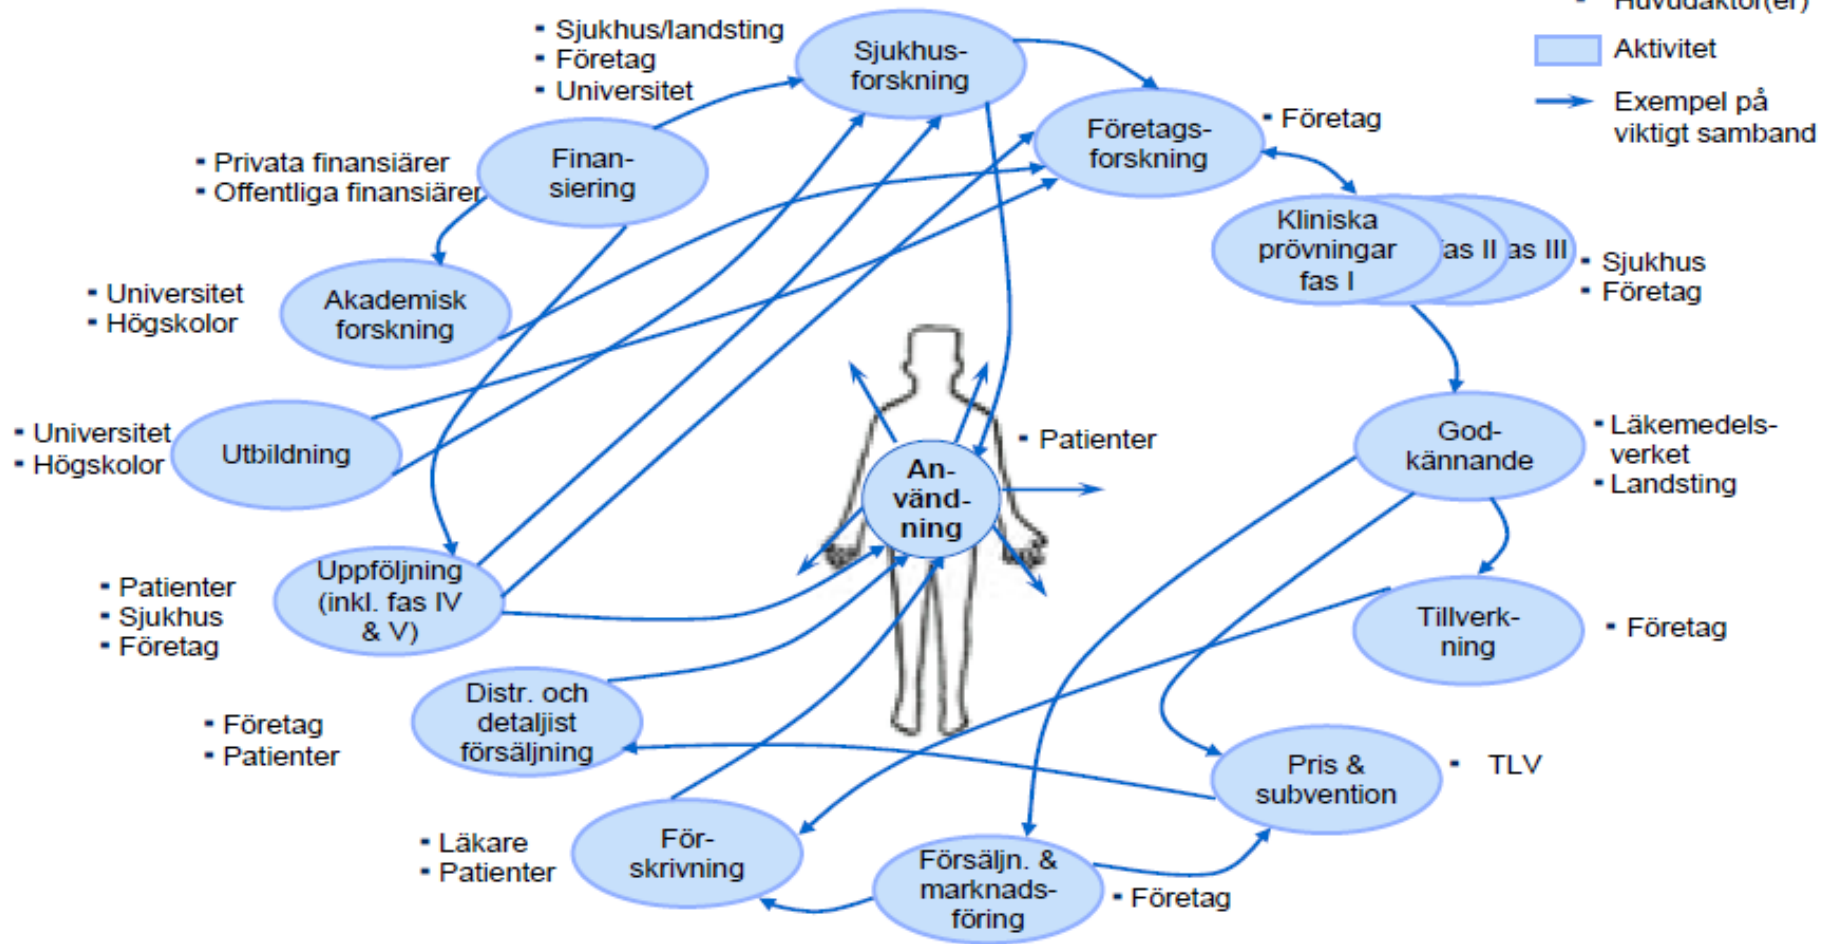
- Huvudaktör(er)

Aktivitet

Exempel på viktigt samband

- Sjukhus/landsting
- Företag
- Universitet

Sjukhus-forskning

Företags-forskning

- Företag

- Privata finansiärer
- Offentliga finansiärer

Finan-siering

Kliniska prövningar fas I

fas II

fas III

- Sjukhus
- Företag

- Universitet
- Högskolor

Akademisk forskning

- Universitet
- Högskolor

Utbildning

An-vänd-ning

- Patienter

God-kännande

- Läkemedels-verket
- Landsting

- Patienter
- Sjukhus
- Företag

Uppföljning (inkl. fas IV & V)

Tillverk-ning

- Företag

- Företag
- Patienter

Distr. och detaljist försäljning

Pris & subvention

- TLV

- Läkare
- Patienter

För-skrivning

Försäljn. & marknads-föring

- Företag